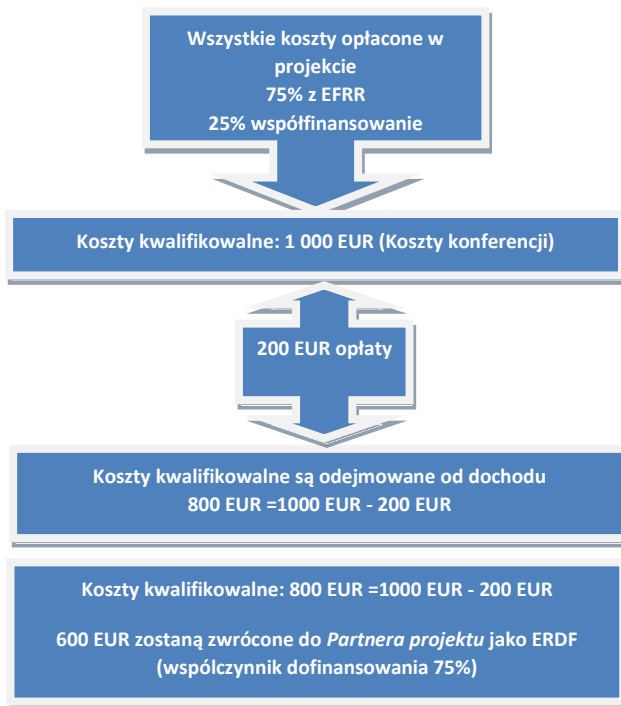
Wszystkie koszty opłacone w projekcie
75% z EFRR
25% współfinansowanie

Koszty kwalifikowalne: 1 000 EUR (Koszty konferencji)

200 EUR opłaty

Koszty kwalifikowalne są odejmowane od dochodu
800 EUR =1000 EUR - 200 EUR

Koszty kwalifikowalne: 800 EUR =1000 EUR - 200 EUR

600 EUR zostaną zwrócone do *Partnera projektu* jako ERDF (wspólczynnik dofinansowania 75%)